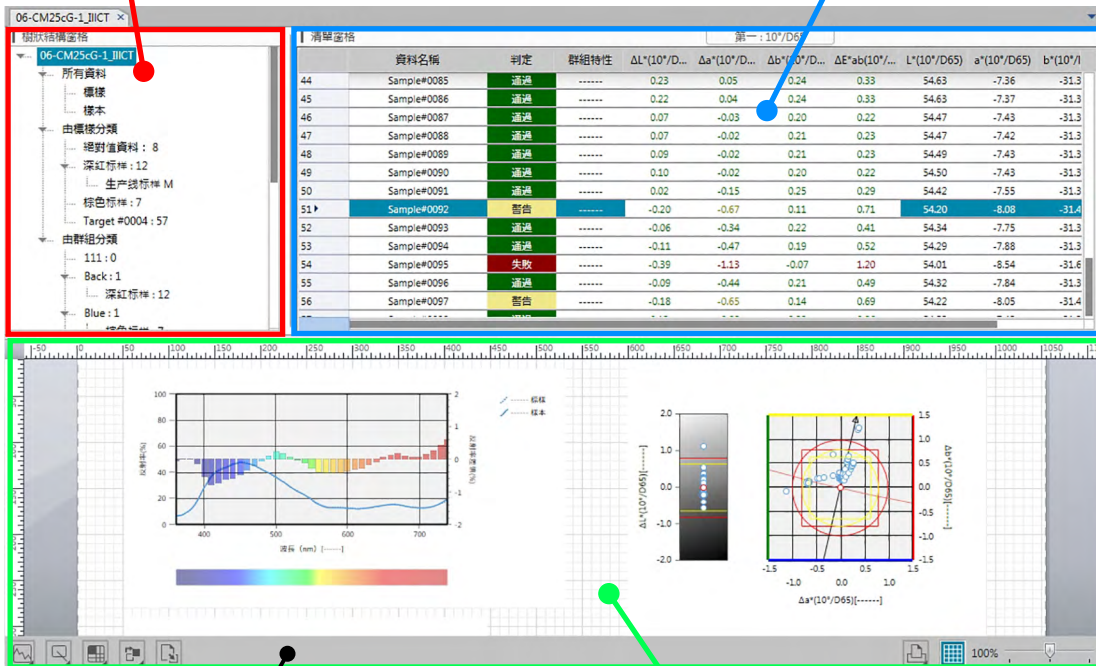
06-CM25cG-1_IIICT ×

樹狀結構窗格

06-CM25cG-1_IIICT
所有資料
標樣
樣本
由標樣分類
絕對值資料：8
深紅标样：12
生产线标样 M
棕色标样：7
Target #0004 : 57
由群組分類
111 : 0
Back : 1
深紅标样：12
Blue : 1

清單窗格

第一：10°/D65

| | 資料名稱 | 判定 | 群組特性 | ΔL*(10°/D... | Δa*(10°/D... | Δb*(10°/D... | ΔE*ab(10°/... | L*(10°/D65) | a*(10°/D65) | b*(10°/ |
|---|---|---|---|---|---|---|---|---|---|---|
| 44 | Sample#0085 | 通過 | ------ | 0.23 | 0.05 | 0.24 | 0.33 | 54.63 | -7.36 | -31.3 |
| 45 | Sample#0086 | 通過 | ------ | 0.22 | 0.04 | 0.24 | 0.33 | 54.63 | -7.37 | -31.3 |
| 46 | Sample#0087 | 通過 | ------ | 0.07 | -0.03 | 0.20 | 0.22 | 54.47 | -7.43 | -31.3 |
| 47 | Sample#0088 | 通過 | ------ | 0.07 | -0.02 | 0.21 | 0.23 | 54.47 | -7.42 | -31.3 |
| 48 | Sample#0089 | 通過 | ------ | 0.09 | -0.02 | 0.21 | 0.23 | 54.49 | -7.43 | -31.3 |
| 49 | Sample#0090 | 通過 | ------ | 0.10 | -0.02 | 0.20 | 0.22 | 54.50 | -7.43 | -31.3 |
| 50 | Sample#0091 | 通過 | ------ | 0.02 | -0.15 | 0.25 | 0.29 | 54.42 | -7.55 | -31.3 |
| 51 | Sample#0092 | 警告 | ------ | -0.20 | -0.67 | 0.11 | 0.71 | 54.20 | -8.08 | -31.4 |
| 52 | Sample#0093 | 通過 | ------ | -0.06 | -0.34 | 0.22 | 0.41 | 54.34 | -7.75 | -31.3 |
| 53 | Sample#0094 | 通過 | ------ | -0.11 | -0.47 | 0.19 | 0.52 | 54.29 | -7.88 | -31.3 |
| 54 | Sample#0095 | 失敗 | ------ | -0.39 | -1.13 | -0.07 | 1.20 | 54.01 | -8.54 | -31.6 |
| 55 | Sample#0096 | 通過 | ------ | -0.09 | -0.44 | 0.21 | 0.49 | 54.32 | -7.84 | -31.3 |
| 56 | Sample#0097 | 警告 | ------ | -0.18 | -0.65 | 0.14 | 0.69 | 54.22 | -8.05 | -31.4 |

反射率(%)
100
80
60
40
20
0
2
1
0
-1
-2
反射率差(%)
400
500
600
700
波長 (nm) [------]
標樣
樣本

ΔL*(10°/D65)[------]
2.0
1.0
0.0
-1.0
-2.0

Δb*(10°/D65)[------]
1.5
1.0
0.5
0.0
-0.5
-1.0
-1.5
-1.5
-1.0
-0.5
0.0
0.5
1.0
1.5
Δa*(10°/D65)[------]

100%